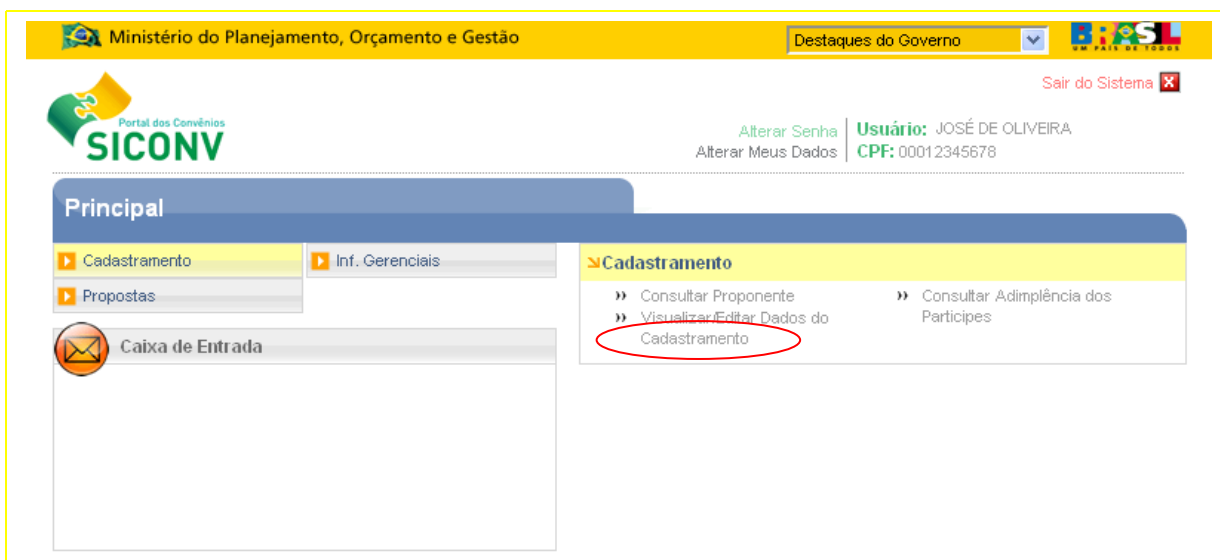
Ministério do Planejamento, Orçamento e Gestão

Destaques do Governo

BRASIL
UM PAÍS DE TODOS

Sair do Sistema

Portal dos Convênios
SICONV

Alterar Senha
Alterar Meus Dados

Usuário: JOSÉ DE OLIVEIRA
CPF: 00012345678

Principal

Cadastramento

Inf. Gerenciais

Propostas

Caixa de Entrada

Cadastramento

Consultar Proponente

Visualizar/Editar Dados do Cadastramento

Consultar Adimplência dos Partícipes